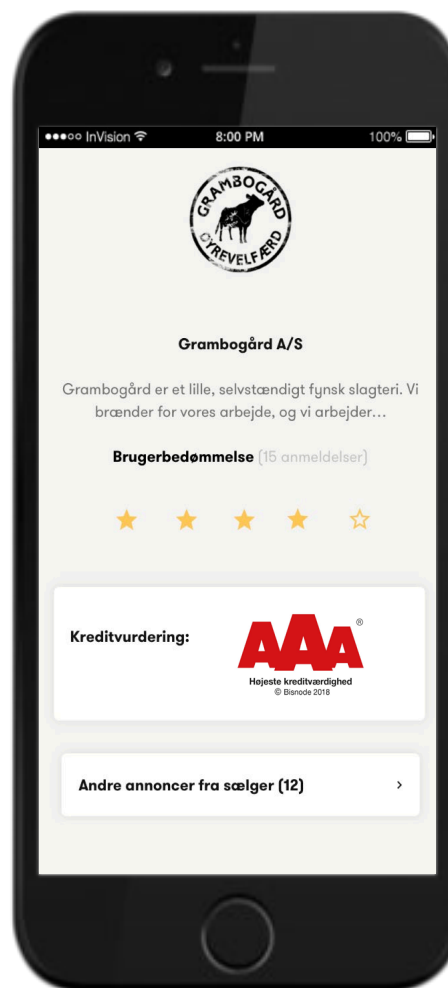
●●●○○ InVision 8:00 PM 100%

GRAMBOGÅRD DYREVELFÆRD

Grambogård A/S

Grambogård er et lille, selvstændigt fynsk slagteri. Vi brænder for vores arbejde, og vi arbejder…

Brugerbedømmelse (15 anmeldelser)

★ ★ ★ ★ ☆

Kreditvurdering:

AAA®
Højeste kreditværdighed
© Bisnode 2018

Andre annoncer fra sælger (12) ›